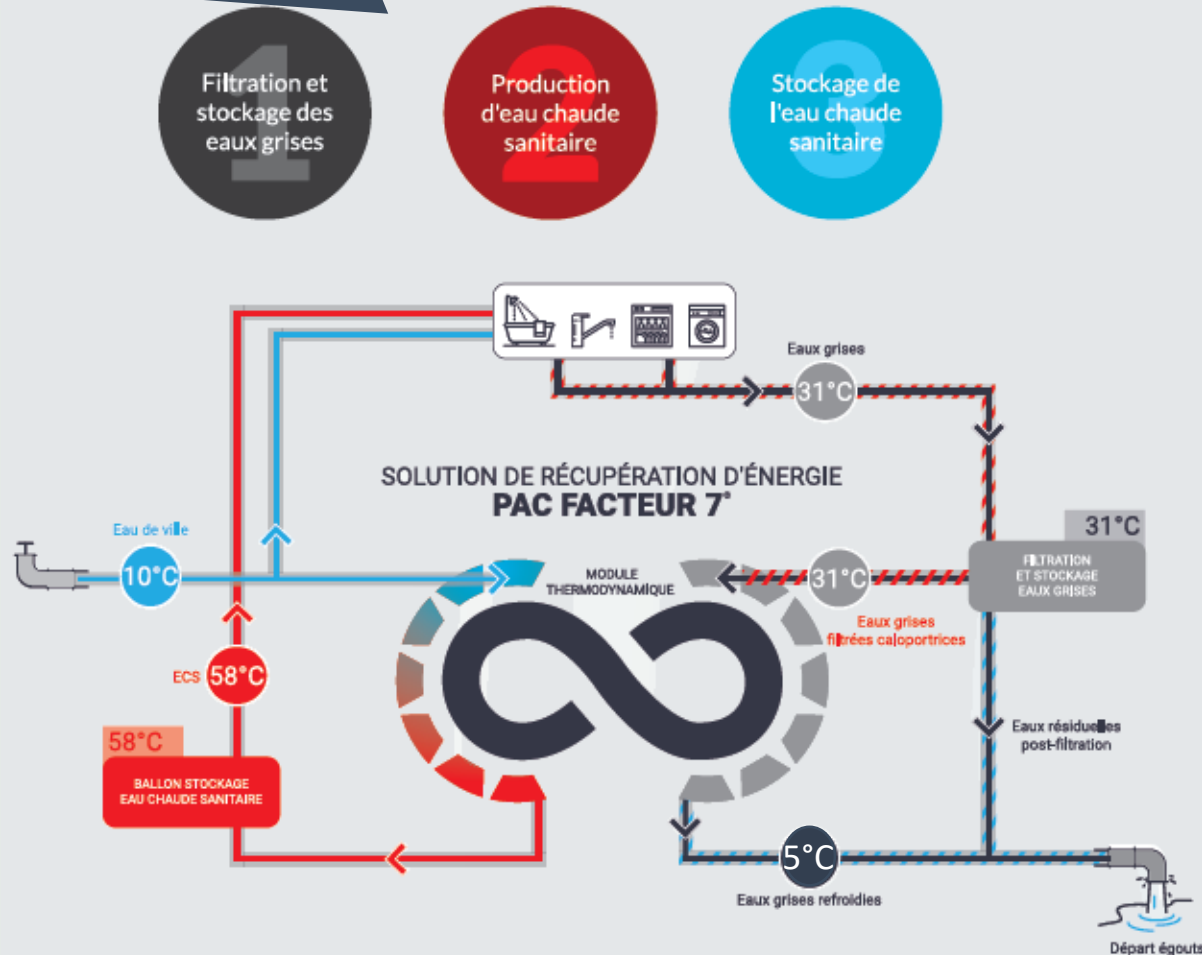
Filtration et stockage des eaux grises

Production d'eau chaude sanitaire

Stockage de l'eau chaude sanitaire

Eaux grises
31°C

SOLUTION DE RÉCUPÉRATION D'ÉNERGIE
PAC FACTEUR 7°

Eau de ville
10°C

31°C
FILTRATION ET STOCKAGE EAUX GRISES

MODULE THERMODYNAMIQUE

31°C
Eaux grises filtrées caloportrices

ECS 58°C

58°C
BALLON STOCKAGE EAU CHAUDE SANITAIRE

Eaux résiduelles post-filtration

5°C
Eaux grises refroidies

Départ égouts